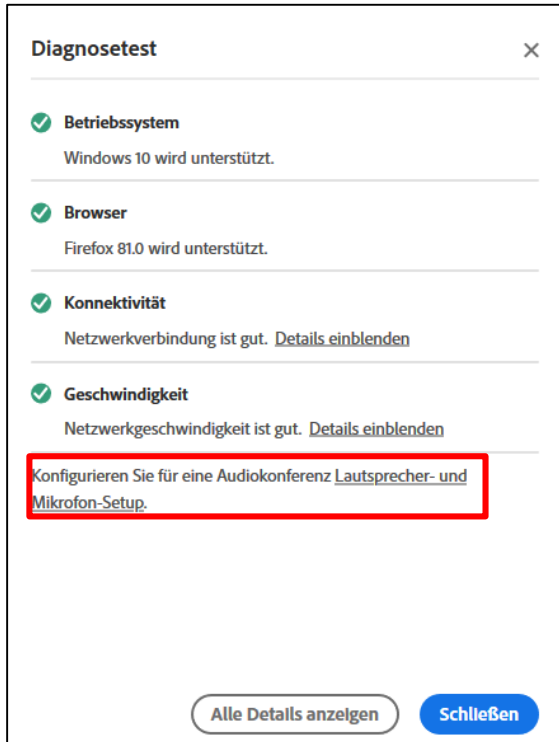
Diagnosetest

×

Betriebssystem

Windows 10 wird unterstützt.

Browser

Firefox 81.0 wird unterstützt.

Konnektivität

Netzwerkverbindung ist gut. Details einblenden

Geschwindigkeit

Netzwerkgeschwindigkeit ist gut. Details einblenden

Konfigurieren Sie für eine Audiokonferenz Lautsprecher- und Mikrofon-Setup.

Alle Details anzeigen

Schließen